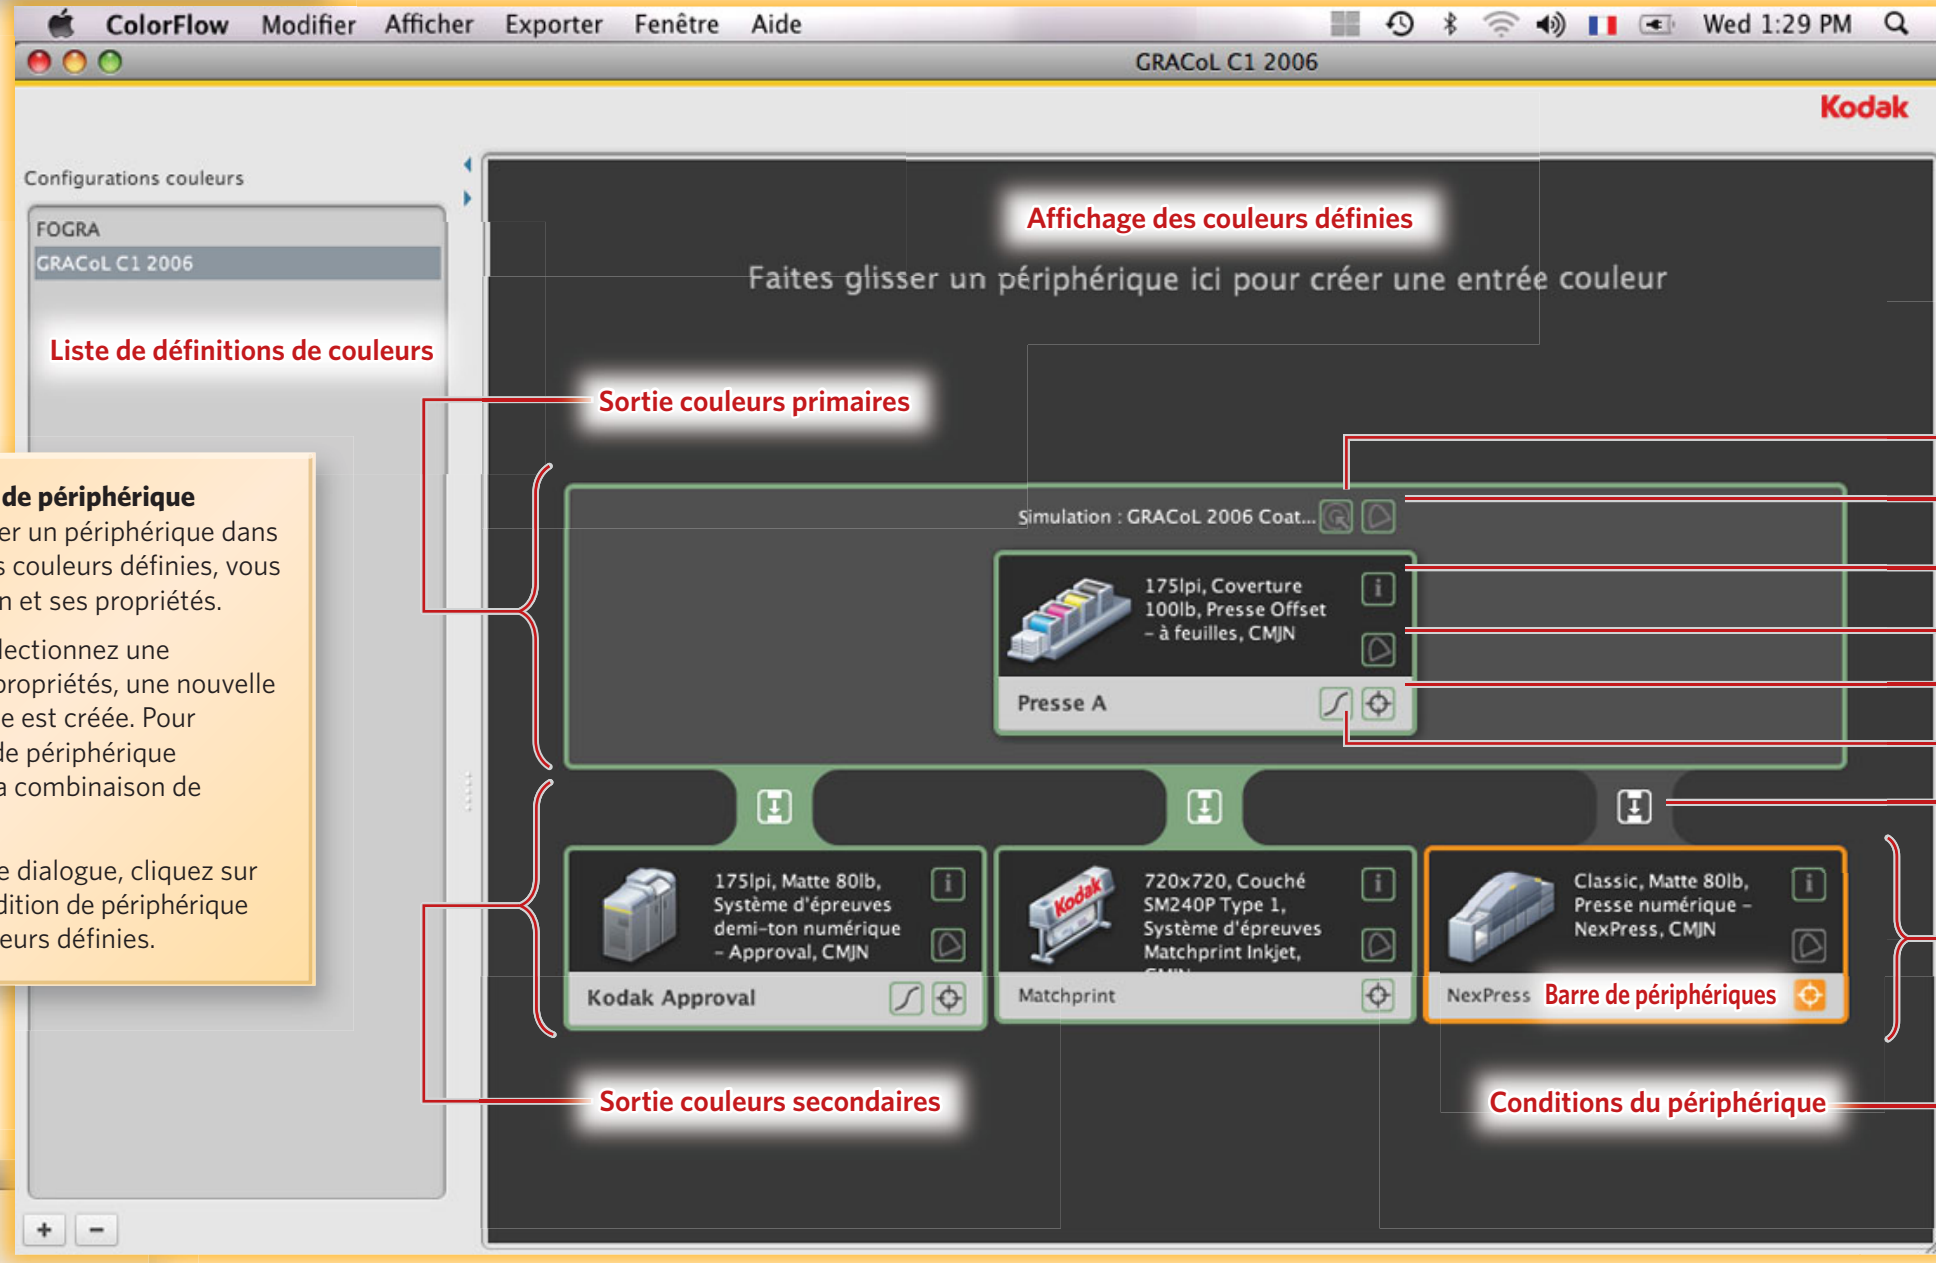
ColorFlow Modifier Afficher Exporter Fenêtre Aide Wed 1:29 PM

GRACoL C1 2006

Kodak

Configurations couleurs

FOGRA
GRACoL C1 2006

Liste de définitions de couleurs

Affichage des couleurs définies

Faites glisser un périphérique ici pour créer une entrée couleur

Sortie couleurs primaires

de périphérique
er un périphérique dans s couleurs définies, vous n et ses propriétés.

lectionnez une propriétés, une nouvelle e est créée. Pour de périphérique a combinaison de

e dialogue, cliquez sur dition de périphérique eurs définies.

Simulation : GRACoL 2006 Coat...

175lpi, Coverture 100lb, Presse Offset – à feuilles, CMJN

Presse A

175lpi, Matte 80lb, Système d'épreuves demi-ton numérique – Approval, CMJN

Kodak Approval

720x720, Couché SM240P Type 1, Système d'épreuves Matchprint Inkjet, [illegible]

Matchprint

Classic, Matte 80lb, Presse numérique – NexPress, CMJN

NexPress

Barre de périphériques

Sortie couleurs secondaires

Conditions du périphérique

+ −